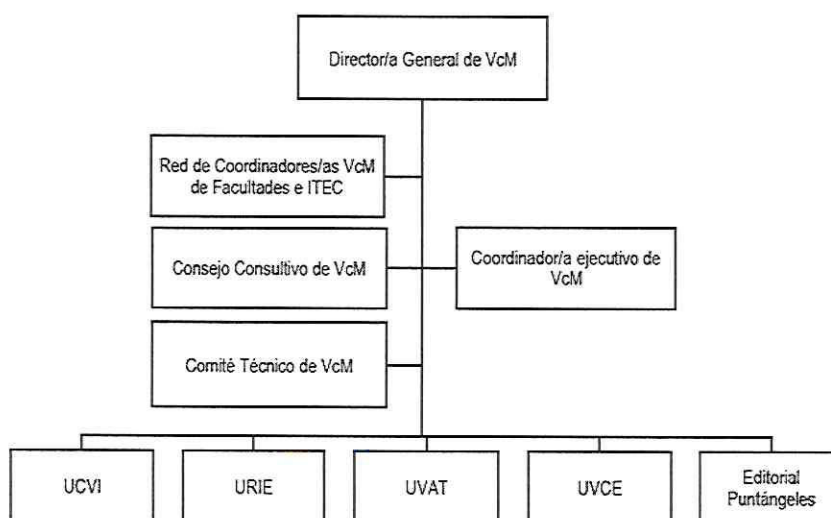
Director/a General de VcM

Red de Coordinadores/as VcM de Facultades e ITEC

Consejo Consultivo de VcM

Coordinador/a ejecutivo de VcM

Comité Técnico de VcM

UCVI

URIE

UVAT

UVCE

Editorial Puntángeles